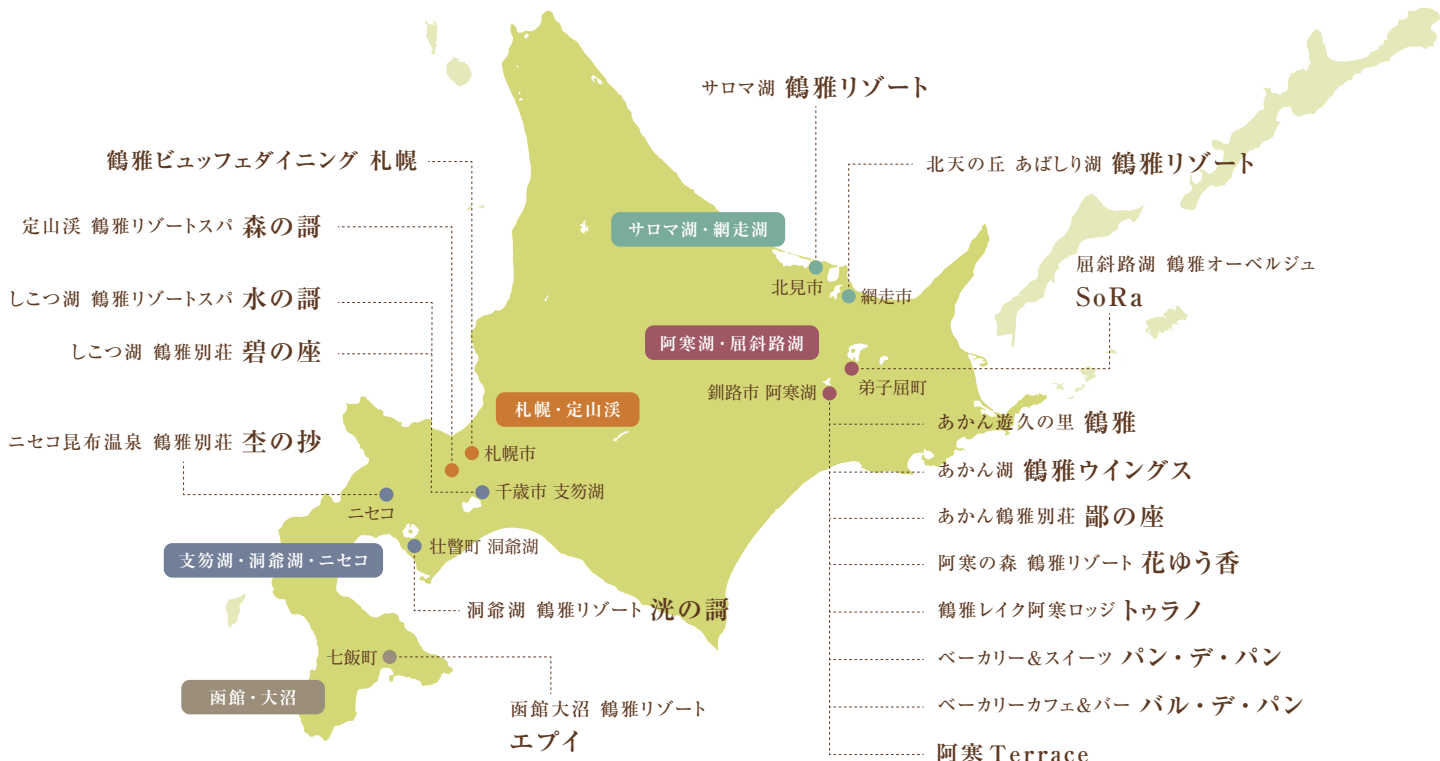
サロマ湖 鶴雅リゾート

鶴雅ビュッフェダイニング 札幌

北天の丘 あばしり湖 鶴雅リゾート

定山渓 鶴雅リゾートスパ 森の謌

サロマ湖・網走湖

しこつ湖 鶴雅リゾートスパ 水の謌

屈斜路湖 鶴雅オーベルジュ SoRa

北見市

網走市

しこつ湖 鶴雅別荘 碧の座

阿寒湖・屈斜路湖

弟子屈町

釧路市 阿寒湖

札幌・定山渓

あかん遊久の里 鶴雅

ニセコ昆布温泉 鶴雅別荘 杢の抄

札幌市

あかん湖 鶴雅ウイングス

千歳市 支笏湖

ニセコ

あかん鶴雅別荘 鄙の座

壮瞥町 洞爺湖

支笏湖・洞爺湖・ニセコ

阿寒の森 鶴雅リゾート 花ゆう香

洞爺湖 鶴雅リゾート 洸の謌

鶴雅レイク阿寒ロッジ トゥラノ

七飯町

ベーカリー&スイーツ パン・デ・パン

函館・大沼

ベーカリーカフェ&バー バル・デ・パン

函館大沼 鶴雅リゾート エプイ

阿寒 Terrace